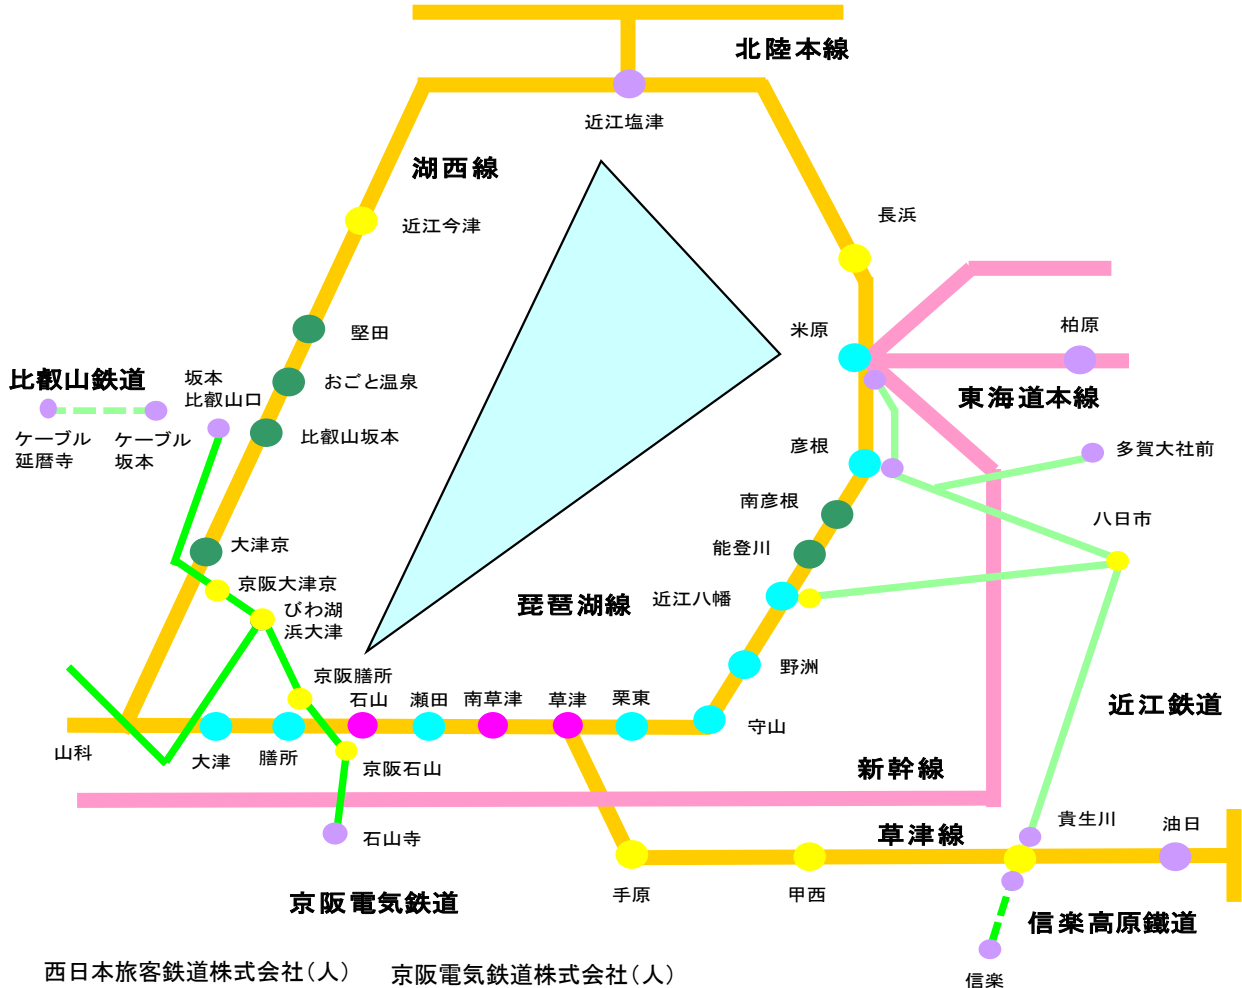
北陸本線

近江塩津

湖西線

近江今津

長浜

堅田

おごと温泉

比叡山坂本

米原

柏原

東海道本線

比叡山鉄道

坂本
比叡山口

ケーブル
延暦寺

ケーブル
坂本

彦根

多賀大社前

南彦根

八日市

大津京

能登川

京阪大津京

近江八幡

びわ湖
浜大津

琵琶湖線

野洲

京阪膳所

石山

瀬田

南草津

草津

栗東

守山

近江鉄道

山科

大津

膳所

京阪石山

新幹線

石山寺

貴生川

油日

草津線

手原

甲西

京阪電気鉄道

信楽高原鐵道

信楽

西日本旅客鉄道株式会社（人）　京阪電気鉄道株式会社（人）